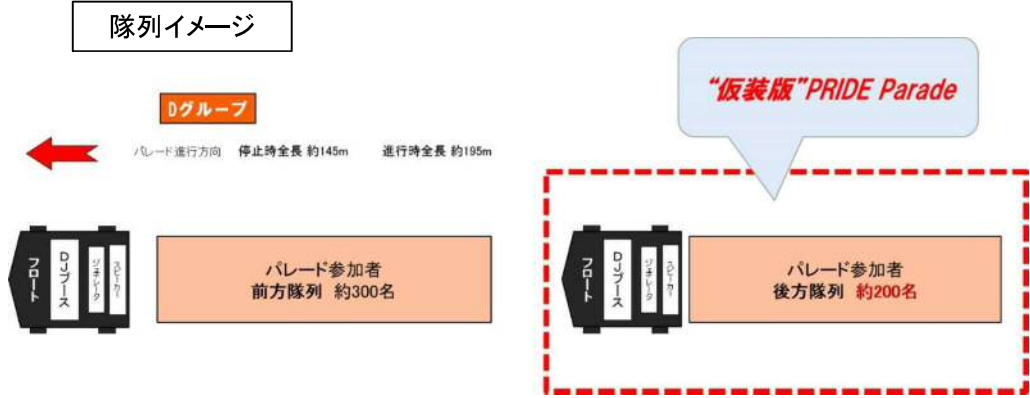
隊列イメージ

Dグループ

パレード進行方向 停止時全長 約145m 進行時全長 約195m

フロート DJブース ジェネレータ スピーカー

パレード参加者
前方隊列 約300名

"仮装版"PRIDE Parade

フロート DJブース ジェネレータ スピーカー

パレード参加者
後方隊列 約200名